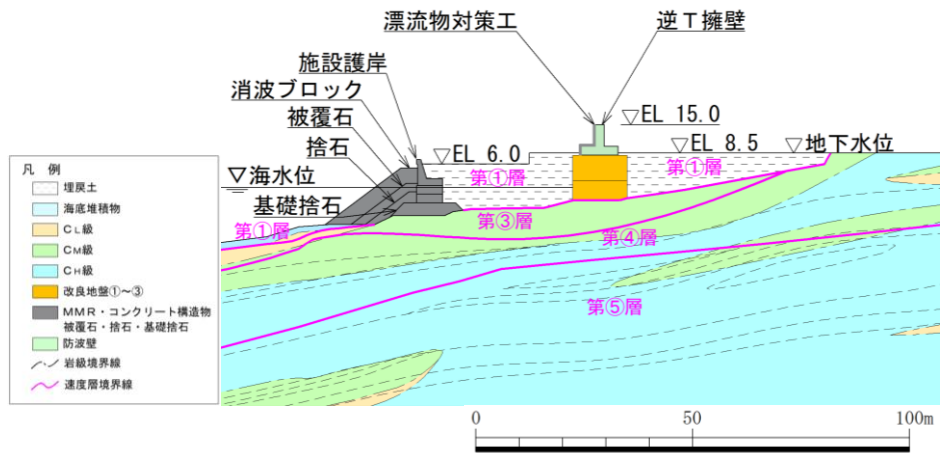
漂流物対策工

逆T擁壁

施設護岸

消波ブロック

被覆石

捨石

▽海水位

基礎捨石

▽EL 15.0

▽EL 6.0

▽EL 8.5

▽地下水位

第①層

第①層

第①層

第③層

第④層

第⑤層

凡 例
埋戻土
海底堆積物
$C_L$級
$C_M$級
$C_H$級
改良地盤①～③
MMR・コンクリート構造物
被覆石・捨石・基礎捨石
防波壁
岩級境界線
速度層境界線

0

50

100m